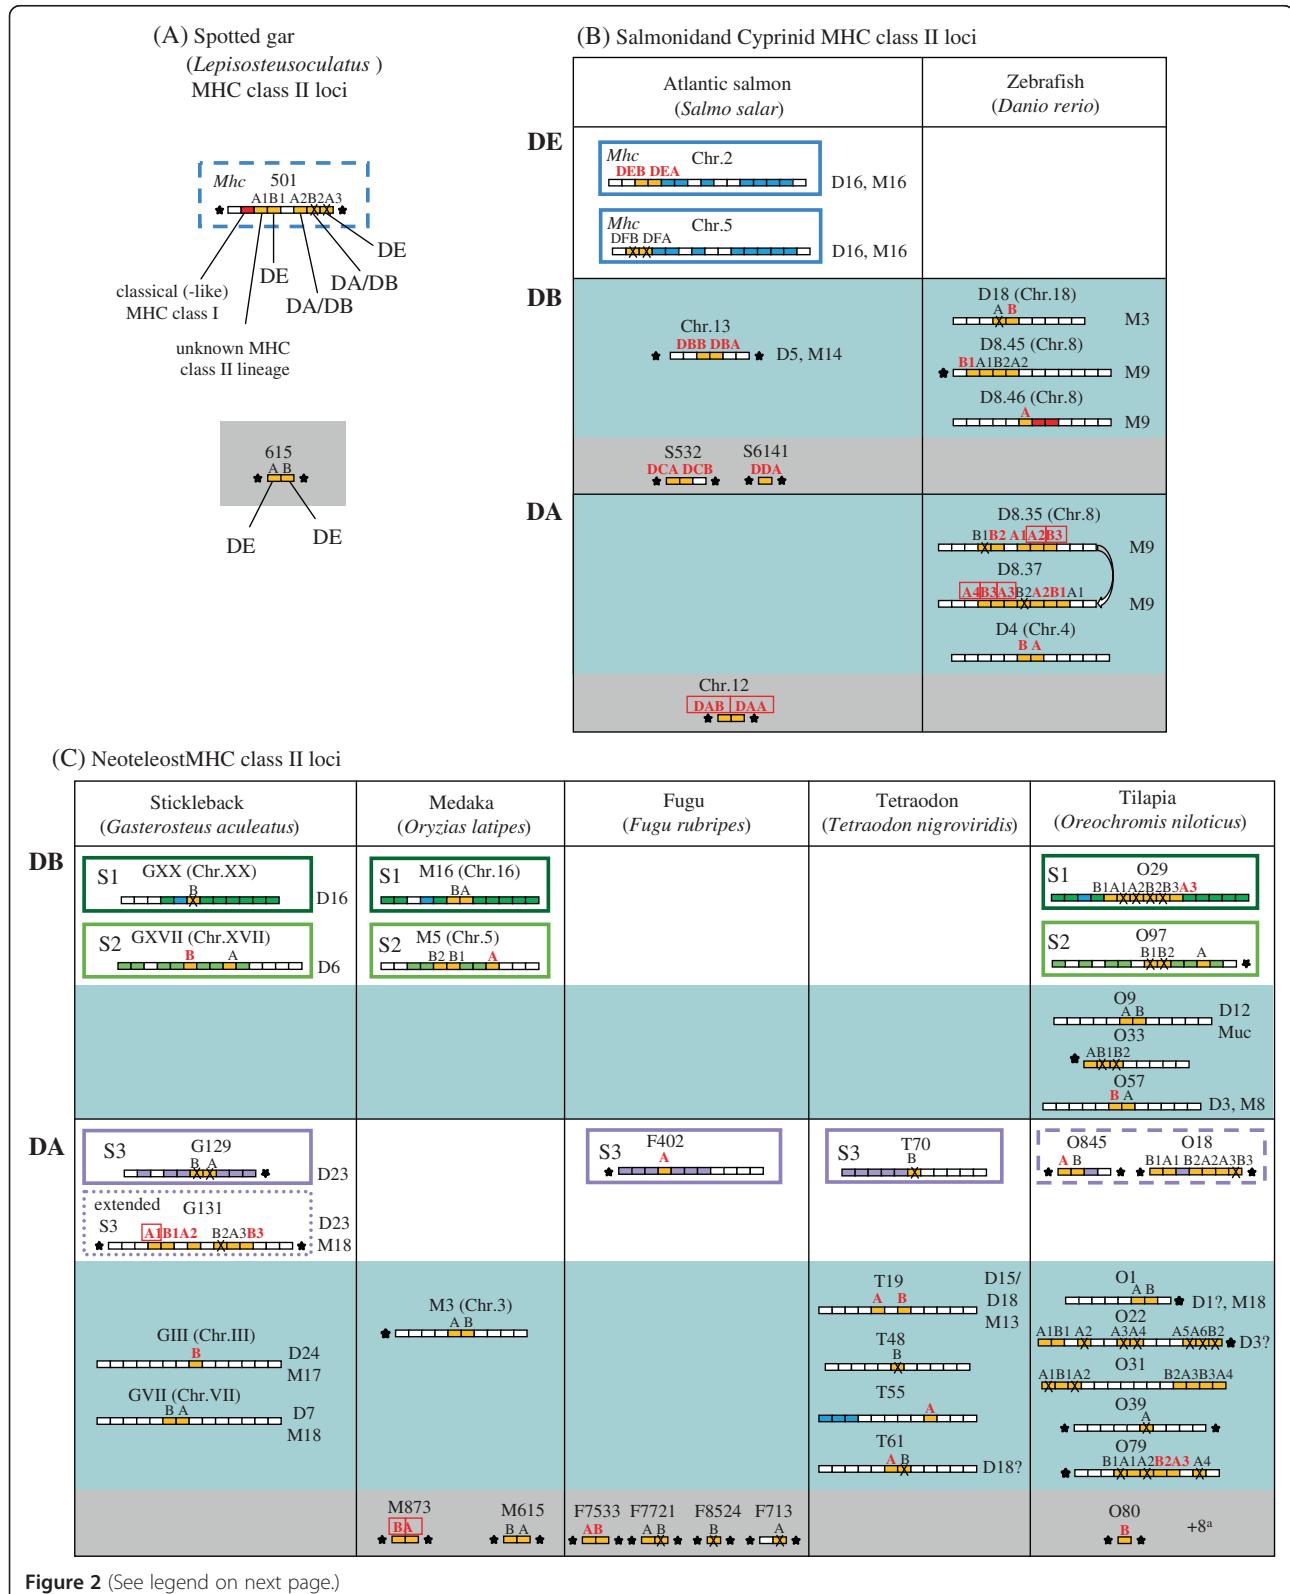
(A) Spotted gar
(Lepisosteusoculatus )
MHC class II loci

Mhc 501
A1B1 A2B2A3

DE
DA/DB
DA/DB
DE
classical (-like)
MHC class I
unknown MHC
class II lineage

615
A B
DE DE

(B) Salmonidand Cyprinid MHC class II loci

| | Atlantic salmon (Salmo salar) | Zebrafish (Danio rerio) |
|---|---|---|
| DE | Mhc Chr.2 DEB DEA D16, M16; Mhc Chr.5 DFB DFA D16, M16 | |
| DB | Chr.13 DBB DBA D5, M14 | D18 (Chr.18) A B M3; D8.45 (Chr.8) B1A1B2A2 M9; D8.46 (Chr.8) A M9 |
| | S532 DCA DCB; S6141 DDA | |
| DA | | D8.35 (Chr.8) B1B2 A1A2B3 M9; D8.37 A4B3A3B2A2B1A1 M9; D4 (Chr.4) B A |
| | Chr.12 DAB DAA | |

(C) NeoteleostMHC class II loci

| | Stickleback (Gasterosteus aculeatus) | Medaka (Oryzias latipes) | Fugu (Fugu rubripes) | Tetraodon (Tetraodon nigroviridis) | Tilapia (Oreochromis niloticus) |
|---|---|---|---|---|---|
| DB | S1 GXX (Chr.XX) B D16; S2 GXVII (Chr.XVII) B A D6 | S1 M16 (Chr.16) BA; S2 M5 (Chr.5) B2 B1 A | | | S1 O29 B1A1A2B2B3A3; S2 O97 B1B2 A |
| | | | | | O9 A B D12 Muc; O33 AB1B2; O57 B A D3, M8 |
| DA | S3 G129 B A D23; extended S3 G131 A1B1A2 B2A3B3 D23 M18 | | S3 F402 A | S3 T70 B | O845 A B; O18 B1A1 B2A2A3B3 |
| | GIII (Chr.III) B D24 M17; GVII (Chr.VII) B A D7 M18 | M3 (Chr.3) A B | | T19 A B D15/ D18 M13; T48 B; T55 A; T61 A B D18? | O1 A B D1?, M18; O22 A1B1 A2 A3A4 A5A6B2 D3?; O31 A1B1A2 B2A3B3A4; O39 A; O79 B1A1A2B2A3 A4 |
| | | M873 BA; M615 B A | F7533 AB; F7721 A B; F8524 B; F713 A | | O80 B +8$^{a}$ |

Figure 2 (See legend on next page.)